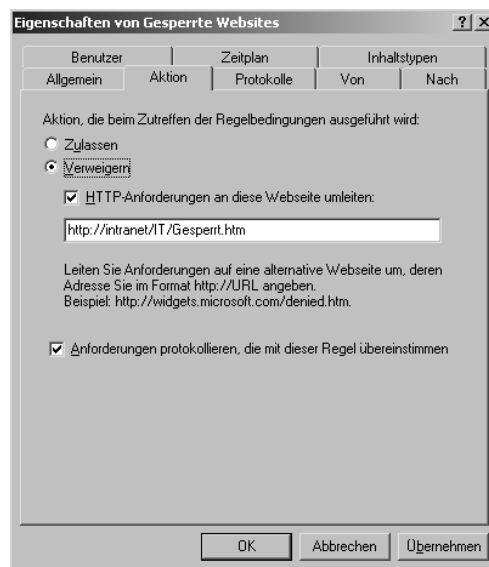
Eigenschaften von Gesperrte Websites

? X

Benutzer | Zeitplan | Inhaltstypen
Allgemein | Aktion | Protokolle | Von | Nach

Aktion, die beim Zutreffen der Regelbedingungen ausgeführt wird:

Zulassen

Verweigern

HTTP-Anforderungen an diese Webseite umleiten:

http://intranet/IT/Gesperrt.htm

Leiten Sie Anforderungen auf eine alternative Webseite um, deren Adresse Sie im Format http://URL angeben.
Beispiel: http://widgets.microsoft.com/denied.htm.

Anforderungen protokollieren, die mit dieser Regel übereinstimmen

OK | Abbrechen | Übernehmen